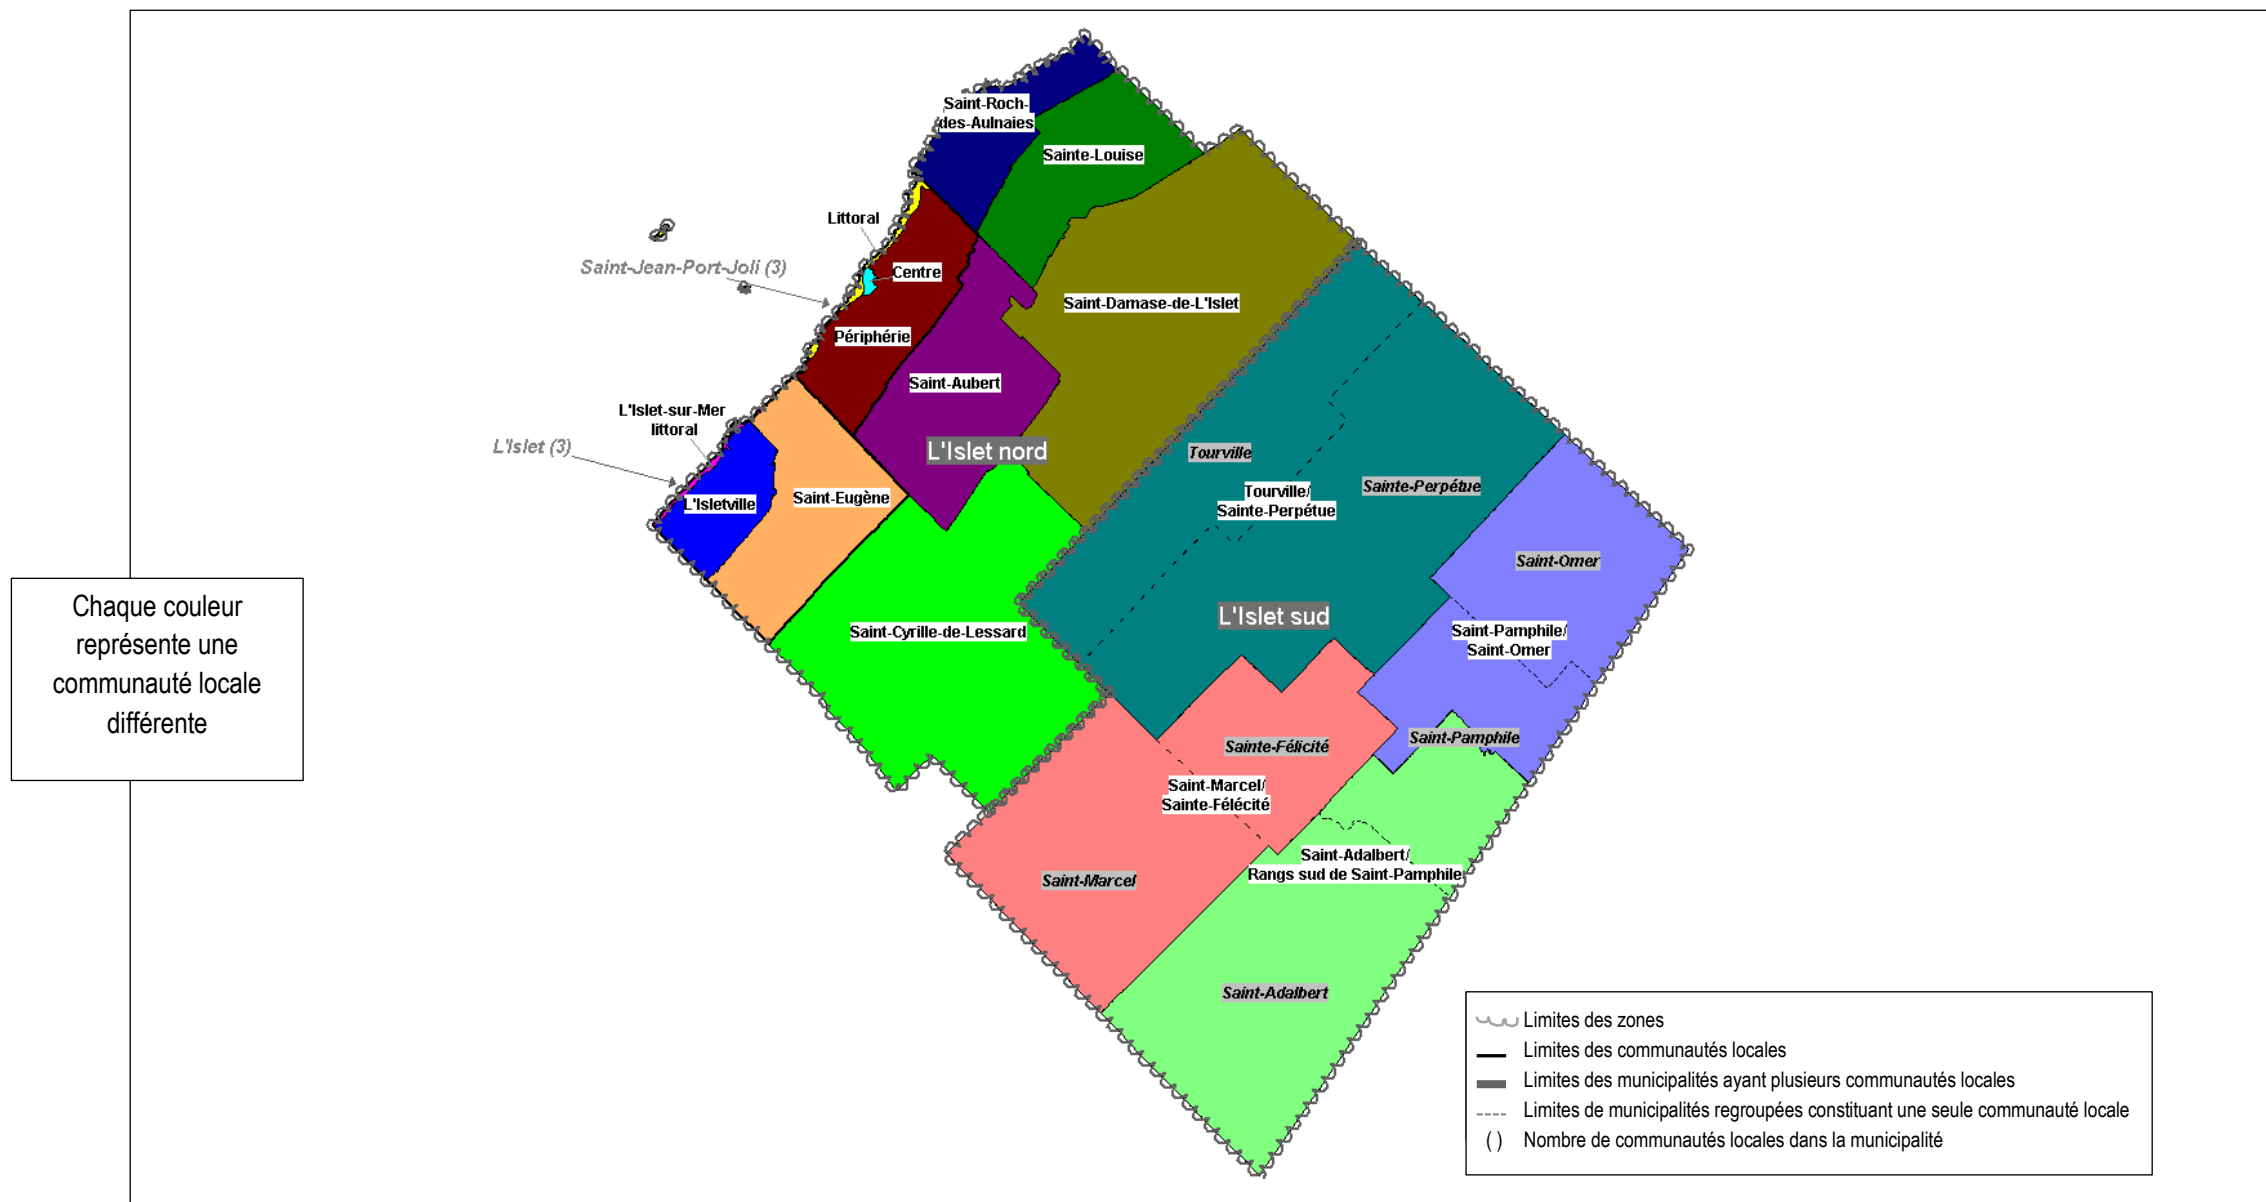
Chaque couleur représente une communauté locale différente

Saint-Roch-des-Aulnaies

Sainte-Louise

Littoral

Saint-Jean-Port-Joli (3)

Centre

Saint-Damase-de-L'Islet

Périphérie

Saint-Aubert

L'Islet-sur-Mer littoral

L'Islet (3)

L'Islet nord

Tourville

L'Isletville

Saint-Eugène

Tourville/ Sainte-Perpétue

Sainte-Perpétue

Saint-Omer

Saint-Cyrille-de-Lessard

L'Islet sud

Saint-Pamphile/ Saint-Omer

Sainte-Félicité

Saint-Pamphile

Saint-Marcel/ Sainte-Félicité

Saint-Adalbert/ Rangs sud de Saint-Pamphile

Saint-Marcel

Saint-Adalbert

Limites des zones
Limites des communautés locales
Limites des municipalités ayant plusieurs communautés locales
Limites de municipalités regroupées constituant une seule communauté locale
( ) Nombre de communautés locales dans la municipalité